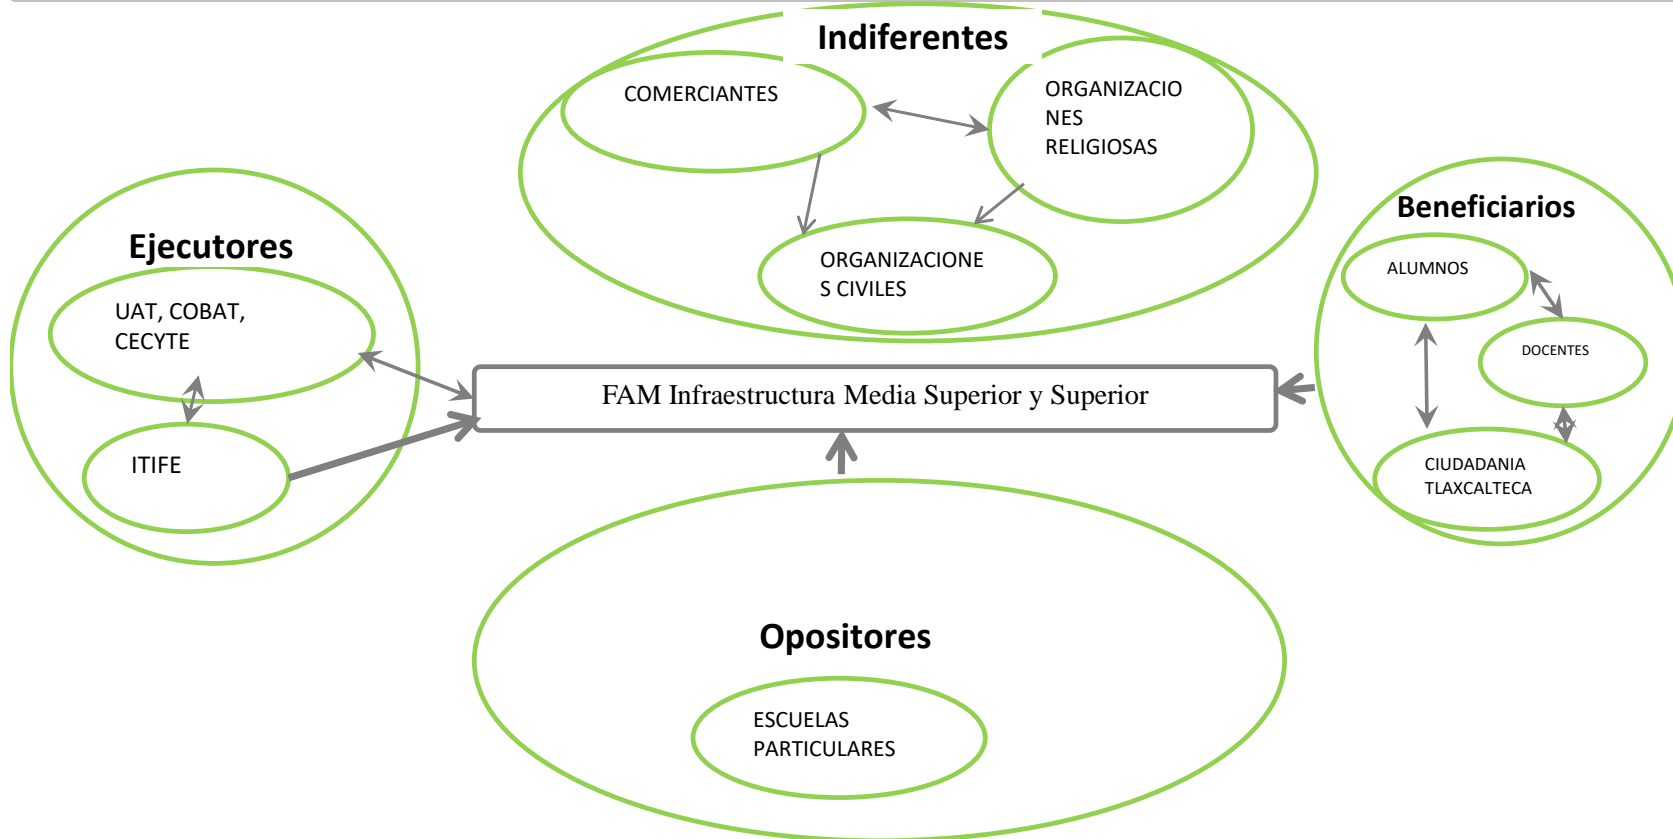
Indiferentes

COMERCIANTES

ORGANIZACIONES RELIGIOSAS

ORGANIZACIONES CIVILES

Ejecutores

UAT, COBAT, CECYTE

ITIFE

FAM Infraestructura Media Superior y Superior

Beneficiarios

ALUMNOS

DOCENTES

CIUDADANIA TLAXCALTECA

Opositores

ESCUELAS PARTICULARES